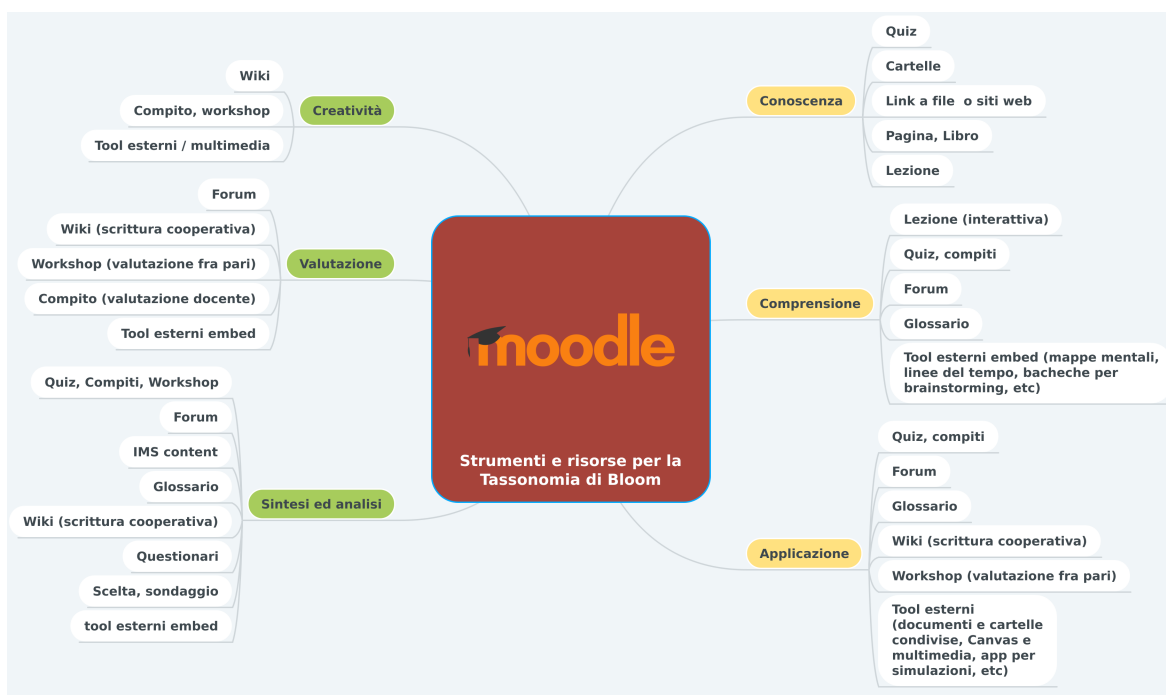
moodle

Strumenti e risorse per la Tassonomia di Bloom

Creatività
Wiki
Compito, workshop
Tool esterni / multimedia

Valutazione
Forum
Wiki (scrittura cooperativa)
Workshop (valutazione fra pari)
Compito (valutazione docente)
Tool esterni embed

Sintesi ed analisi
Quiz, Compiti, Workshop
Forum
IMS content
Glossario
Wiki (scrittura cooperativa)
Questionari
Scelta, sondaggio
tool esterni embed

Conoscenza
Quiz
Cartelle
Link a file o siti web
Pagina, Libro
Lezione

Comprensione
Lezione (interattiva)
Quiz, compiti
Forum
Glossario
Tool esterni embed (mappe mentali, linee del tempo, bacheche per brainstorming, etc)

Applicazione
Quiz, compiti
Forum
Glossario
Wiki (scrittura cooperativa)
Workshop (valutazione fra pari)
Tool esterni (documenti e cartelle condivise, Canvas e multimedia, app per simulazioni, etc)